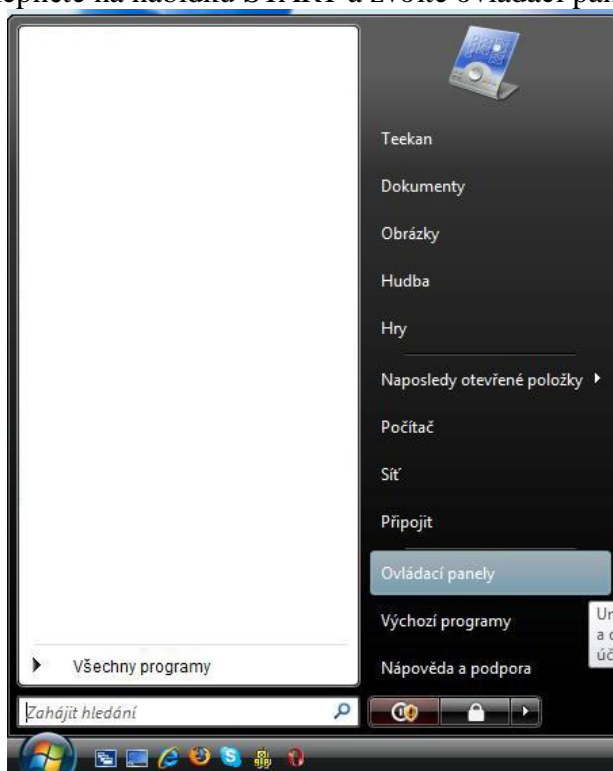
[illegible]epněte na nabídku START a zvolte ovládací pan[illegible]

Teekan

Dokumenty

Obrázky

Hudba

Hry

Naposledy otevřené položky

Počítač

Síť

Připojit

Ovládací panely

Výchozí programy

Nápověda a podpora

Všechny programy

Zahájit hledání

Ur
a c
úč